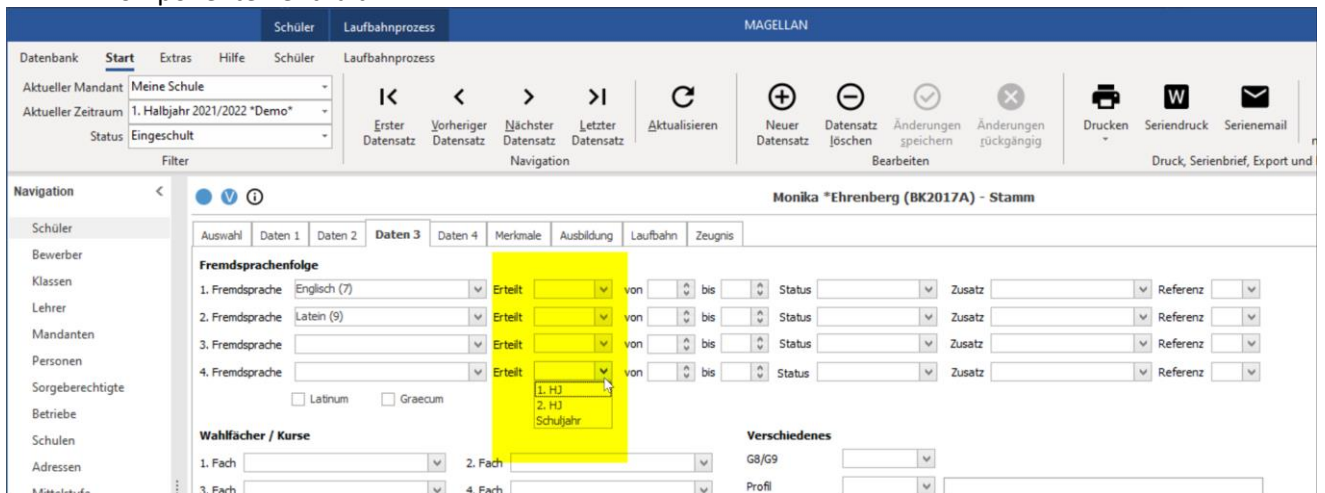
Schüler Laufbahnprozess MAGELLAN

Datenbank Start Extras Hilfe Schüler Laufbahnprozess

Aktueller Mandant Meine Schule
Aktueller Zeitraum 1. Halbjahr 2021/2022 *Demo*
Status Eingeschult
Filter

Erster Datensatz Vorheriger Datensatz Nächster Datensatz Letzter Datensatz Aktualisieren
Navigation

Neuer Datensatz Datensatz löschen Änderungen speichern Änderungen rückgängig
Bearbeiten

Drucken Seriendruck Serienemail
Druck, Serienbrief, Export und

Navigation

Schüler
Bewerber
Klassen
Lehrer
Mandanten
Personen
Sorgeberechtigte
Betriebe
Schulen
Adressen
Mittelstufe

Monika *Ehrenberg (BK2017A) - Stamm

Auswahl Daten 1 Daten 2 Daten 3 Daten 4 Merkmale Ausbildung Laufbahn Zeugnis

Fremdsprachenfolge
1. Fremdsprache Englisch (7) Erteilt von bis Status Zusatz Referenz
2. Fremdsprache Latein (9) Erteilt von bis Status Zusatz Referenz
3. Fremdsprache Erteilt von bis Status Zusatz Referenz
4. Fremdsprache Erteilt von bis Status Zusatz Referenz

1. HJ
2. HJ
Schuljahr

Latinum Graecum

Wahlfächer / Kurse
1. Fach 2. Fach
3. Fach 4. Fach

Verschiedenes
G8/G9
Profil